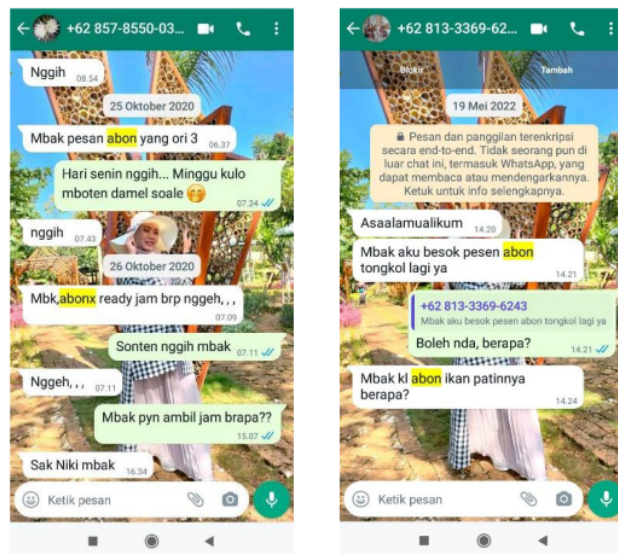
+62 857-8550-03...

Nggih 08.54

25 Oktober 2020

Mbak pesan abon yang ori 3 06.37

Hari senin nggih... Minggu kulo mboten damel soale 07.24

nggih 07.43

26 Oktober 2020

Mbk,abonx ready jam brp nggeh, , , 07.09

Sonten nggih mbak 07.11

Nggeh, , , 07.11

Mbak pyn ambil jam brapa?? 15.07

Sak Niki mbak 16.34

Ketik pesan

+62 813-3369-62...

Blokir Tambah

19 Mei 2022

Pesan dan panggilan terenkripsi secara end-to-end. Tidak seorang pun di luar chat ini, termasuk WhatsApp, yang dapat membaca atau mendengarkannya. Ketuk untuk info selengkapnya.

Asaalamualikum 14.20

Mbak aku besok pesen abon tongkol lagi ya 14.21

+62 813-3369-6243
Mbak aku besok pesen abon tongkol lagi ya

Boleh nda, berapa? 14.21

Mbak kl abon ikan patinnya berapa? 14.24

Ketik pesan